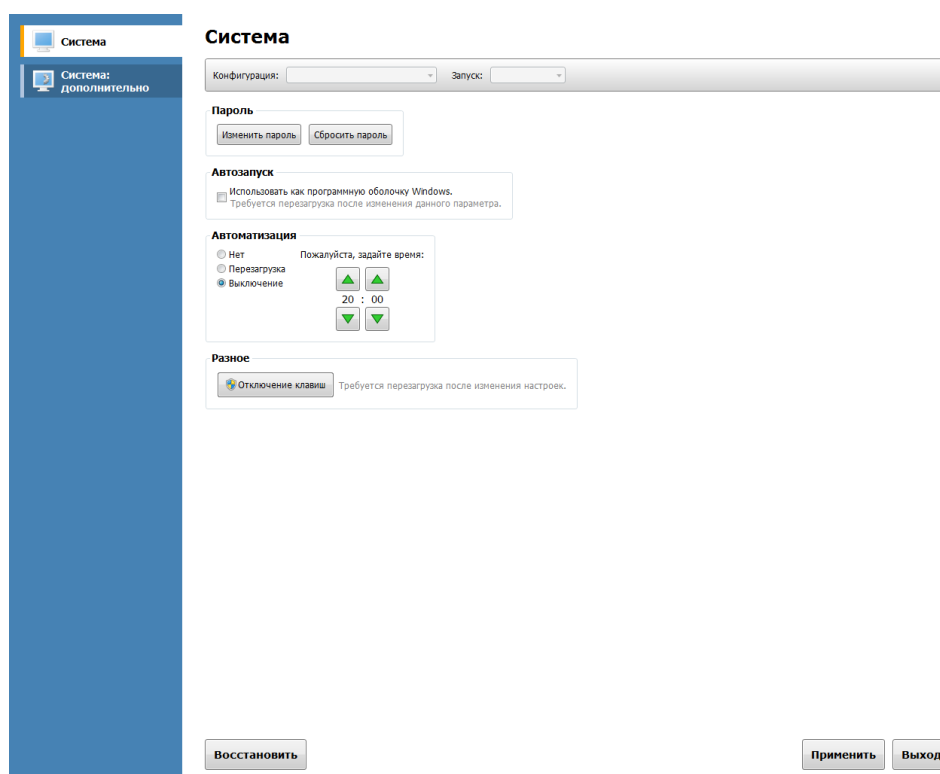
Система

Система: дополнительно

Система

Конфигурация:

Запуск:

Пароль

Изменить пароль

Сбросить пароль

Автозапуск

Использовать как программную оболочку Windows.
Требуется перезагрузка после изменения данного параметра.

Автоматизация

Нет
Перезагрузка
Выключение

Пожалуйста, задайте время:

20 : 00

Разное

Отключение клавиш

Требуется перезагрузка после изменения настроек.

Восстановить

Применить

Выход